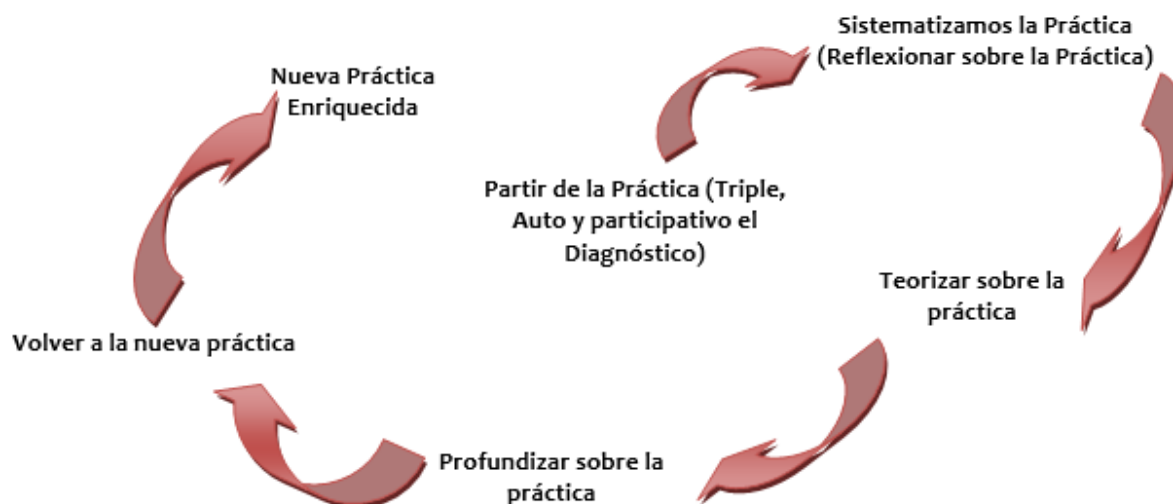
Partir de la Práctica (Triple, Auto y participativo el Diagnóstico)

Sistematizamos la Práctica (Reflexionar sobre la Práctica)

Teorizar sobre la práctica

Profundizar sobre la práctica

Volver a la nueva práctica

Nueva Práctica Enriquecida